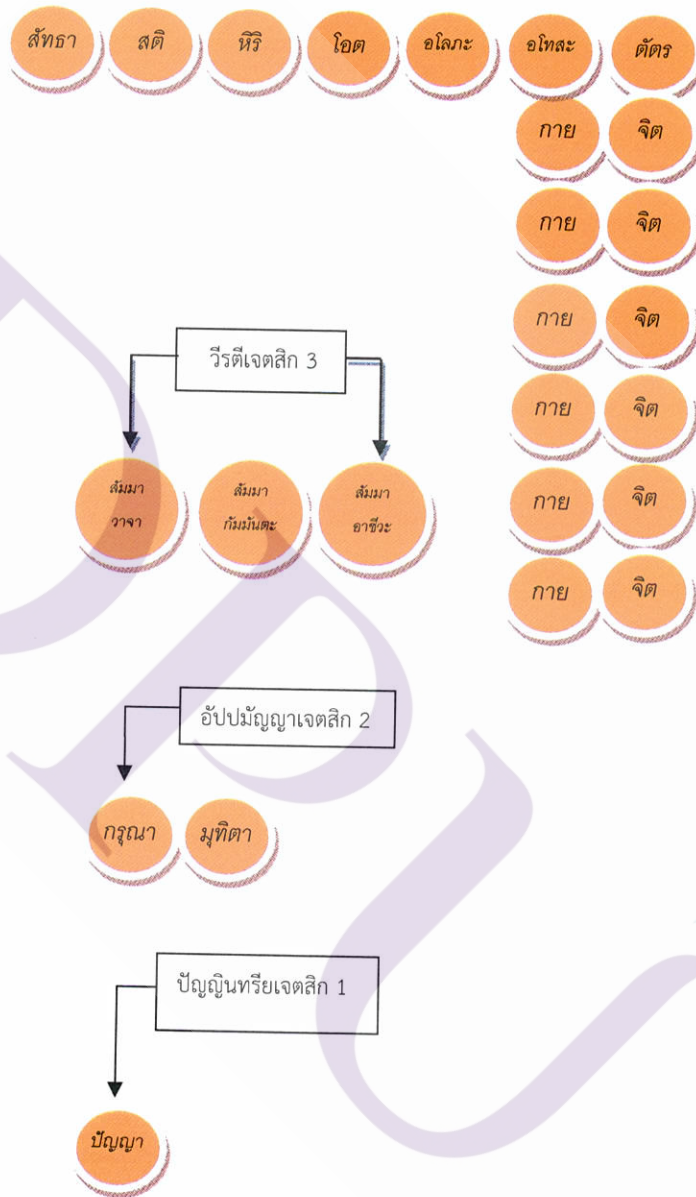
สัทธา สติ หิริ โอต อโลภะ อโทสะ ตัตร

กาย จิต

กาย จิต

กาย จิต

กาย จิต

กาย จิต

กาย จิต

วีรตีเจตสิก 3

สัมมา วาจา

สัมมา กัมมันตะ

สัมมา อาชีวะ

อัปปมัญญาเจตสิก 2

กรุณา มุทิตา

ปัญญินทรียเจตสิก 1

ปัญญา